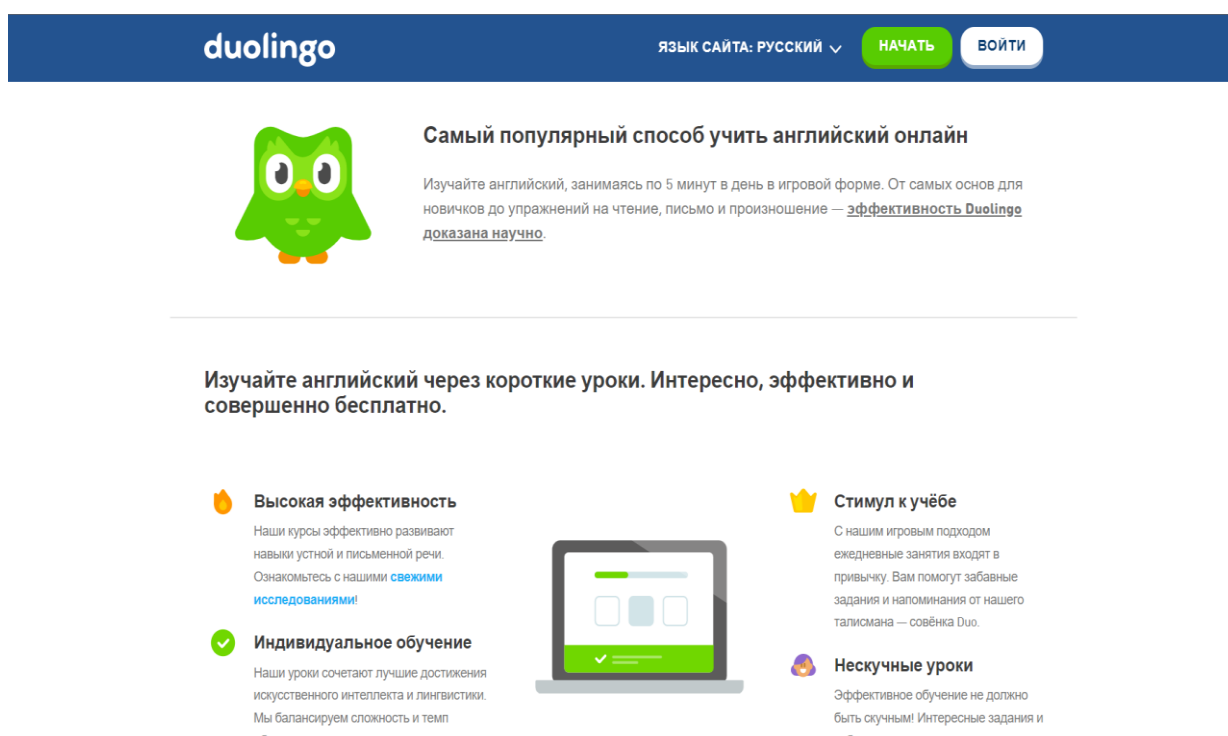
duolingo

ЯЗЫК САЙТА: РУССКИЙ

НАЧАТЬ

ВОЙТИ

Самый популярный способ учить английский онлайн

Изучайте английский, занимаясь по 5 минут в день в игровой форме. От самых основ для новичков до упражнений на чтение, письмо и произношение — эффективность Duolingo доказана научно.

Изучайте английский через короткие уроки. Интересно, эффективно и совершенно бесплатно.

Высокая эффективность

Наши курсы эффективно развивают навыки устной и письменной речи. Ознакомьтесь с нашими свежими исследованиями!

Индивидуальное обучение

Наши уроки сочетают лучшие достижения искусственного интеллекта и лингвистики. Мы балансируем сложность и темп

Стимул к учёбе

С нашим игровым подходом ежедневные занятия входят в привычку. Вам помогут забавные задания и напоминания от нашего талисмана — совёнка Duo.

Нескучные уроки

Эффективное обучение не должно быть скучным! Интересные задания и